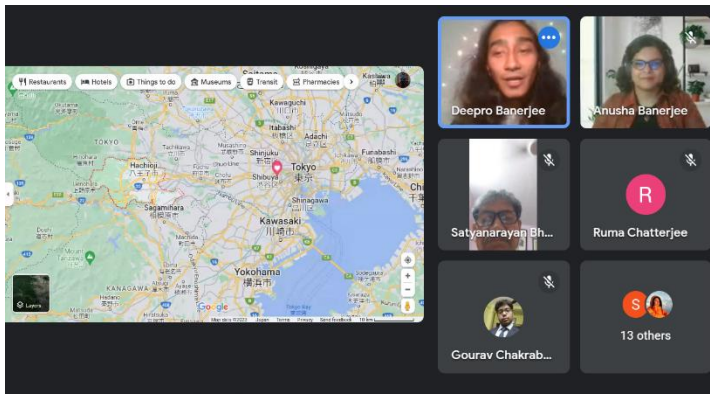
Restaurants
Hotels
Things to do
Museums
Transit
Pharmacies
Saitama
Koshigaya
Kashiwa
Kawaguchi
TOKYO
Itabashi
Adachi
Funabashi
Hachioji
八王子市
Shinjuku
Tokyo
東京
Shibuya
Shinagawa
Sagamihara
Kawasaki
川崎市
Yokohama
横浜市
KANAGAWA
Ch
Layers
Google
Map data ©2022
Japan
Terms
Privacy
Send feedback
10 km
Deepro Banerjee
Anusha Banerjee
Satyanarayan Bh...
R
Ruma Chatterjee
Gourav Chakrab...
S
13 others